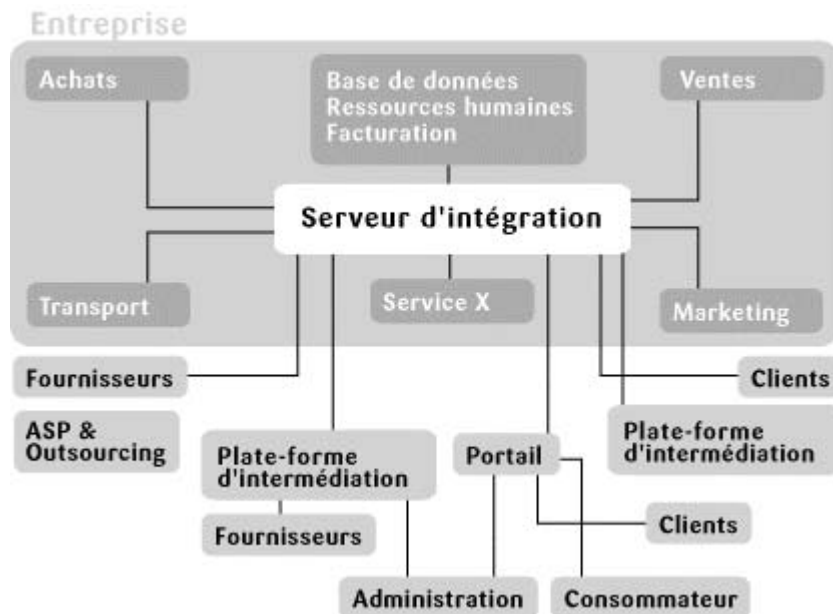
Entreprise

Achats

Base de données
Ressources humaines
Facturation

Ventes

Serveur d'intégration

Transport

Service X

Marketing

Fournisseurs

Clients

ASP & Outsourcing

Plate-forme d'intermédiation

Portail

Plate-forme d'intermédiation

Fournisseurs

Clients

Administration

Consommateur